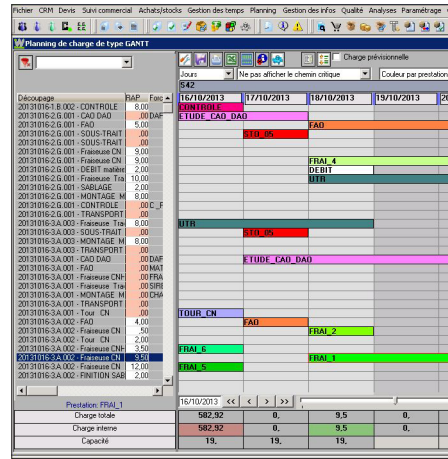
Fichier CRM Devis Suivi commercial Achats/stocks Gestion des temps Planning Gestion des infos Qualité Analyses Paramétrage

Planning de charge de type GANTT

Charge prévisionnelle

Jours | Ne pas afficher le chemin critique | Couleur par prestation

542

| Découpage | RAP | Fo |
|---|---|---|
| 20131016-1.B.002 - CONTROLE | 8,00 | |
| 20131016-2.G.001 - CAO DAO | ,00 | DAF |
| 20131016-2.G.001 - FAO | 5,00 | |
| 20131016-2.G.001 - SOUS-TRAIT | ,00 | |
| 20131016-2.G.001 - SOUS-TRAIT | ,00 | |
| 20131016-2.G.001 - Fraiseuse CN | 9,00 | |
| 20131016-2.G.001 - Fraiseuse CN | 9,00 | |
| 20131016-2.G.001 - DEBIT matière | 2,00 | |
| 20131016-2.G.001 - Fraiseuse Trad | 10,00 | |
| 20131016-2.G.001 - SABLAGE | 2,00 | |
| 20131016-2.G.001 - MONTAGE M | ,00 | |
| 20131016-2.G.001 - CONTROLE | ,00 | C_F |
| 20131016-2.G.001 - TRANSPORT | ,00 | |
| 20131016-3.A.003 - Fraiseuse Trad | 8,00 | |
| 20131016-3.A.003 - SOUS-TRAIT | ,00 | |
| 20131016-3.A.003 - MONTAGE M | ,00 | |
| 20131016-3.A.003 - TRANSPORT | ,00 | |
| 20131016-3.A.001 - CAO DAO | ,00 | DAF |
| 20131016-3.A.001 - FAO | ,00 | MAT |
| 20131016-3.A.001 - Fraiseuse CNH | ,00 | FRA |
| 20131016-3.A.001 - Fraiseuse Trad | ,00 | SIRI |
| 20131016-3.A.001 - Fraiseuse CNH | ,00 | FRA |
| 20131016-3.A.001 - MONTAGE M | ,00 | CHA |
| 20131016-3.A.001 - TRANSPORT | ,00 | |
| 20131016-3.A.001 - Tour CN | ,00 | |
| 20131016-3.A.002 - FAO | 4,00 | |
| 20131016-3.A.002 - Fraiseuse CN | ,50 | |
| 20131016-3.A.002 - Fraiseuse CN | 2,00 | |
| 20131016-3.A.002 - Fraiseuse CNH | 3,50 | |
| 20131016-3.A.002 - Fraiseuse CN | 9,50 | |
| 20131016-3.A.002 - Fraiseuse CN | 12,00 | |
| 20131016-3.A.002 - FINITION SAB | 2,00 | |

16/10/2013 | 17/10/2013 | 18/10/2013 | 19/10/2013

CONTROLE
ETUDE_CAO_DAO
FAO
STO_05
FRAI_4
DEBIT
UTR
UTR
STO_05
ETUDE_CAO_DAO
TOUR_CN
FAO
FRAI_2
FRAI_6
FRAI_1
FRAI_5

Prestation: FRAI_1

16/10/2013

| | | | | |
|---|---|---|---|---|
| Charge totale | 582,92 | 0, | 9,5 | 0, |
| Charge interne | 582,92 | 0, | 9,5 | 0, |
| Capacité | 19, | 19, | 19, | 19, |